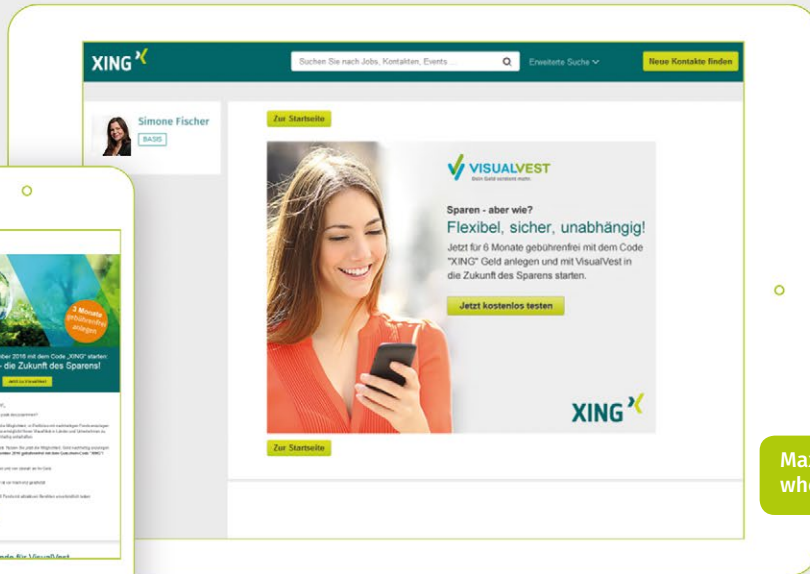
XING

Suchen Sie nach Jobs, Kontakten, Events ...

Erweiterte Suche

Neue Kontakte finden

Simone Fischer

BASIS

Zur Startseite

VISUALVEST

Dein Geld verdient mehr.

Sparen - aber wie?

Flexibel, sicher, unabhängig!

Jetzt für 6 Monate gebührenfrei mit dem Code "XING" Geld anlegen und mit VisualVest in die Zukunft des Sparens starten.

Jetzt kostenlos testen

XING

Zur Startseite

3 Monate gebührenfrei anlegen

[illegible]ber 2016 mit dem Code „XING" starten:
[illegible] die Zukunft des Sparens!

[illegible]

Ma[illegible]
wh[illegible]